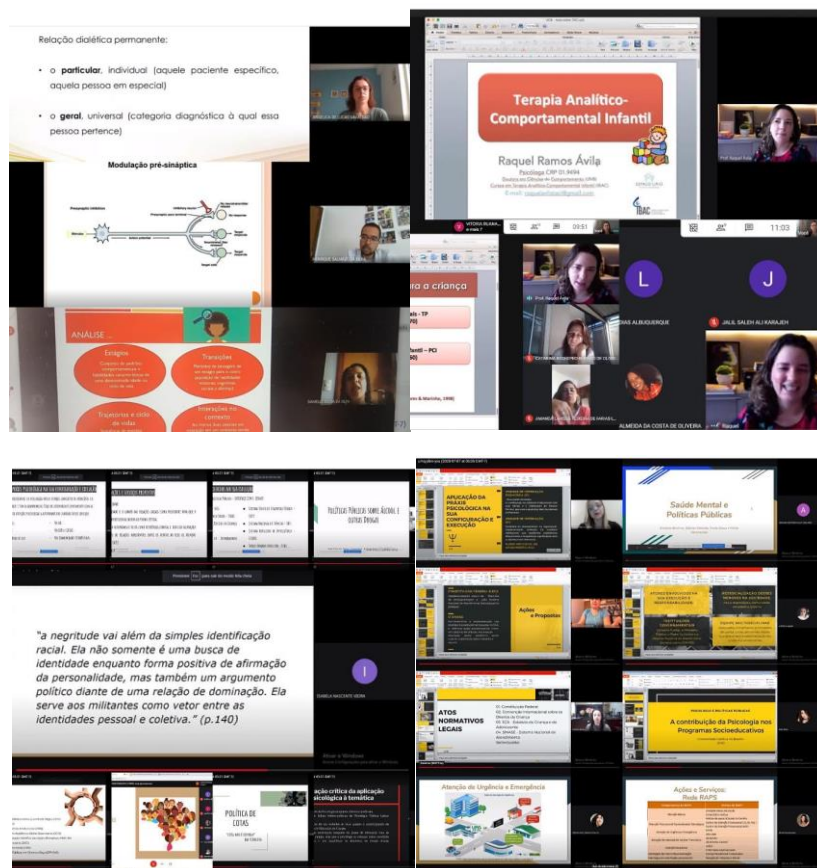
Relação dialética permanente:

• o **particular**, individual (aquele paciente específico, aquela pessoa em especial)

• o **geral**, universal (categoria diagnóstica à qual essa pessoa pertence)

Modulação pré-sináptica

ANÁLISE

Estigma

Transições

Trajetórias e ciclo de vida

Interações no contexto

Terapia Analítico-Comportamental Infantil

Raquel Ramos Ávila

Psicóloga CRP 01.9494

09:51

11:03

L

J

JALIL SALEH ALI KARAJEH

ALMEIDA DA COSTA DE OLIVEIRA

Políticas Públicas sobre Álcool e outras Drogas

"a negritude vai além da simples identificação racial. Ela não somente é uma busca de identidade enquanto forma positiva de afirmação da personalidade, mas também um argumento político diante de uma relação de dominação. Ela serve aos militantes como vetor entre as identidades pessoal e coletiva." (p.140)

I

POLÍTICA DE COTAS

APLICAÇÃO DA PRÁXIS PSICOLÓGICA NA SUA CONFIGURAÇÃO E EXECUÇÃO

Saúde Mental e Políticas Públicas

Ações e Propostas

ATOS NORMATIVOS LEGAIS

A contribuição da Psicologia nos Programas Socioeducativos

Atenção de Urgência e Emergência

Ações e Serviços: Rede RAPS